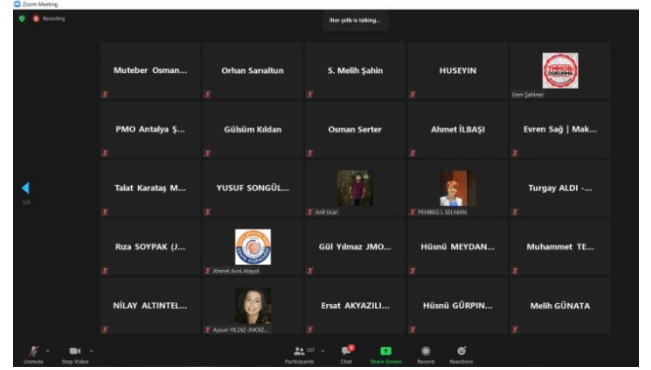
Zoom Meeting

Recording

Her şelik is talking...

Muteber Osman...

Orhan Sarıaltun

S. Melih Şahin

HUSEYIN

Eren Şahiner

PMO Antalya Ş...

Gülsüm Kıldan

Osman Serter

Ahmet İLBAŞI

Evren Sağ | Mak...

Talat Karataş M...

YUSUF SONGÜL...

Avit Ucar

PEMBEGÜL SELMAN

Turgay ALDI -...

Rıza SOYPAK (J...

Ahmet Avni Ataşöl

Gül Yılmaz JMO...

Hüsnü MEYDAN...

Muhammet TE...

NİLAY ALTINTEL...

Aysun YILDIZ AKKÖZ...

Ersat AKYAZILI...

Hüsnü GÜRPIN...

Melih GÜNATA

1/4

Unmute

Stop Video

Participants

Chat

Share Screen

Record

Reactions